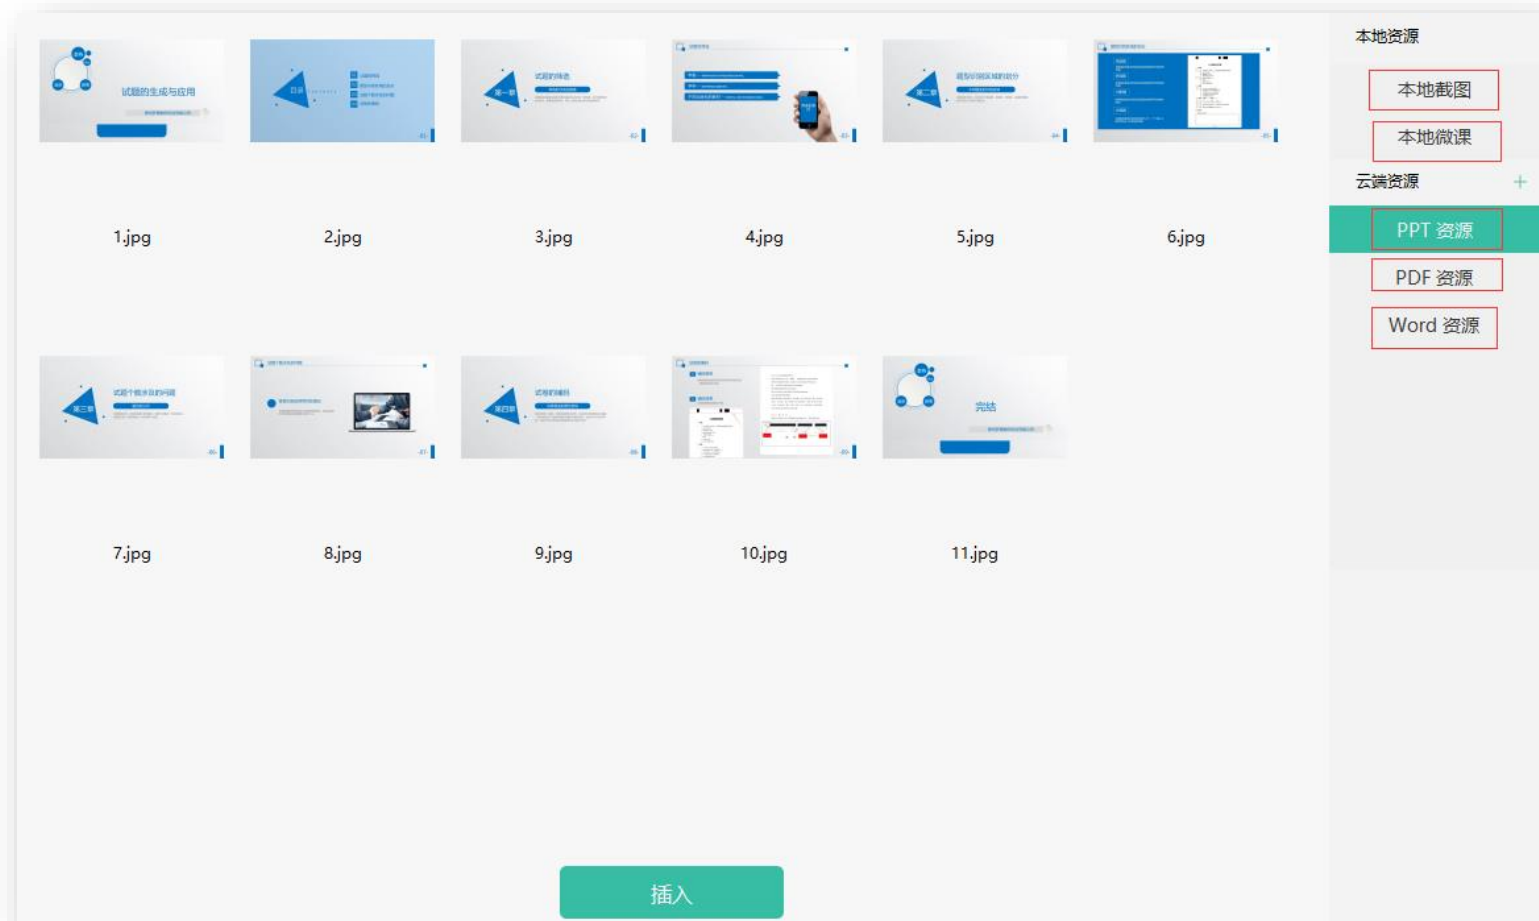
试题的生成与应用

1.jpg

目录

2.jpg

第一章 试题的筛选

3.jpg

4.jpg

第二章

5.jpg

6.jpg

第三章

7.jpg

8.jpg

第四章

9.jpg

10.jpg

完结

11.jpg

本地资源

本地截图

本地微课

云端资源

+

PPT 资源

PDF 资源

Word 资源

插入